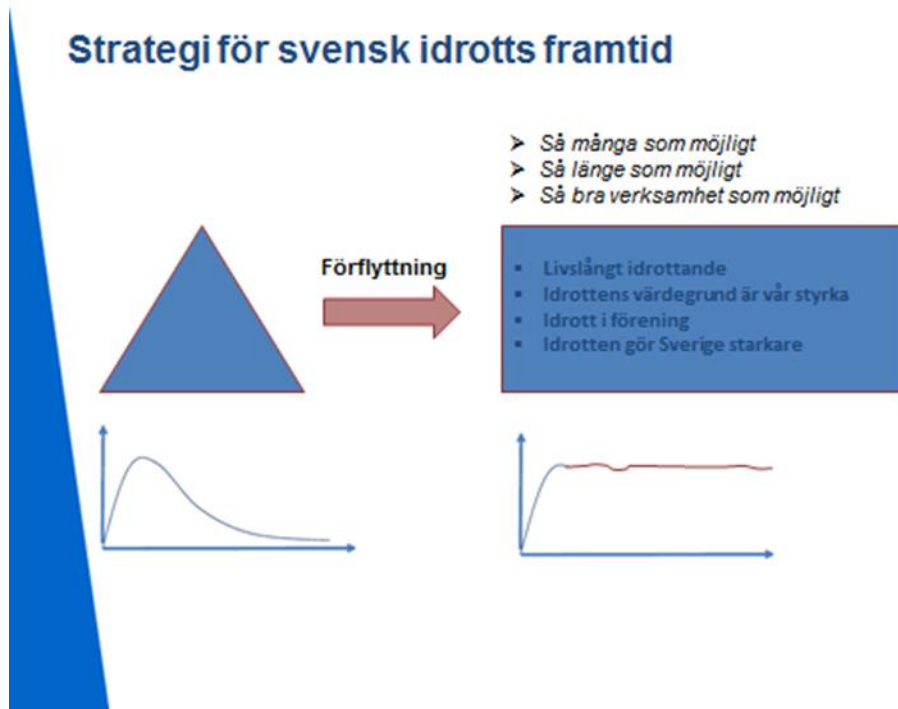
Strategi för svensk idrotts framtid

➤ Så många som möjligt
➤ Så länge som möjligt
➤ Så bra verksamhet som möjligt

Förflyttning

- Livslångt idrottande
- Idrottens värdegrund är vår styrka
- Idrott i förening
- Idrotten gör Sverige starkare